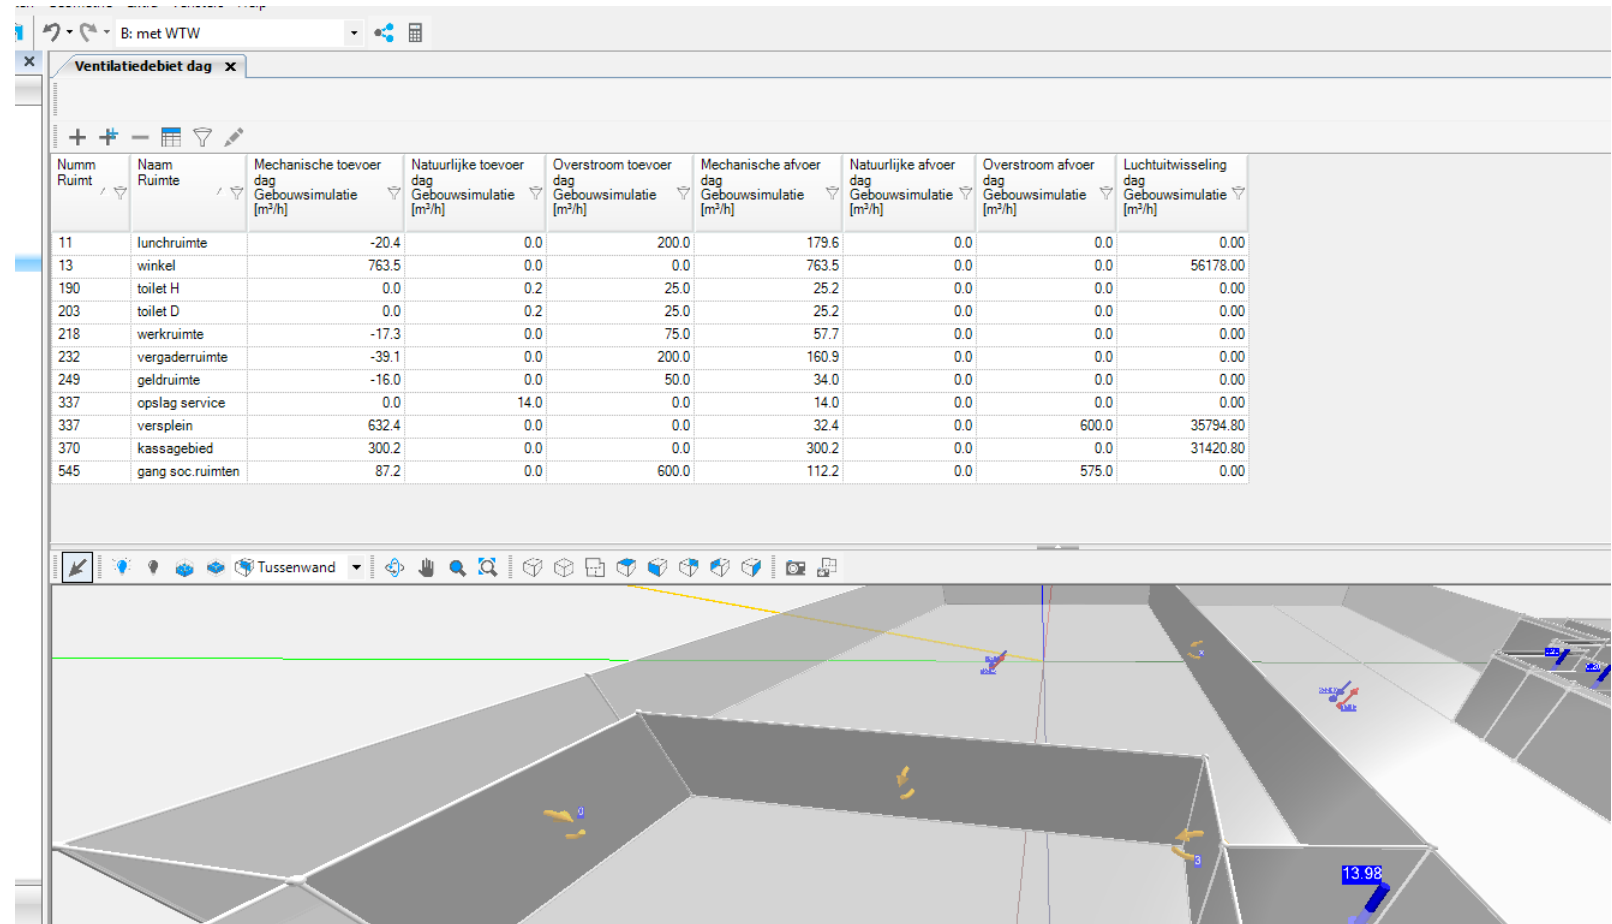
B: met WTW

Ventilatiedebiet dag

| Numm Ruimt | Naam Ruimte | Mechanische toevoer dag Gebouwsimulatie [m³/h] | Natuurlijke toevoer dag Gebouwsimulatie [m³/h] | Overstroom toevoer dag Gebouwsimulatie [m³/h] | Mechanische afvoer dag Gebouwsimulatie [m³/h] | Natuurlijke afvoer dag Gebouwsimulatie [m³/h] | Overstroom afvoer dag Gebouwsimulatie [m³/h] | Luchtuitwisseling dag Gebouwsimulatie [m³/h] |
|---|---|---|---|---|---|---|---|---|
| 11 | lunchruimte | -20.4 | 0.0 | 200.0 | 179.6 | 0.0 | 0.0 | 0.00 |
| 13 | winkel | 763.5 | 0.0 | 0.0 | 763.5 | 0.0 | 0.0 | 56178.00 |
| 190 | toilet H | 0.0 | 0.2 | 25.0 | 25.2 | 0.0 | 0.0 | 0.00 |
| 203 | toilet D | 0.0 | 0.2 | 25.0 | 25.2 | 0.0 | 0.0 | 0.00 |
| 218 | werkruimte | -17.3 | 0.0 | 75.0 | 57.7 | 0.0 | 0.0 | 0.00 |
| 232 | vergaderruimte | -39.1 | 0.0 | 200.0 | 160.9 | 0.0 | 0.0 | 0.00 |
| 249 | geldruimte | -16.0 | 0.0 | 50.0 | 34.0 | 0.0 | 0.0 | 0.00 |
| 337 | opslag service | 0.0 | 14.0 | 0.0 | 14.0 | 0.0 | 0.0 | 0.00 |
| 337 | versplein | 632.4 | 0.0 | 0.0 | 32.4 | 0.0 | 600.0 | 35794.80 |
| 370 | kassagebied | 300.2 | 0.0 | 0.0 | 300.2 | 0.0 | 0.0 | 31420.80 |
| 545 | gang soc.ruimten | 87.2 | 0.0 | 600.0 | 112.2 | 0.0 | 575.0 | 0.00 |

Tussenwand

13.98